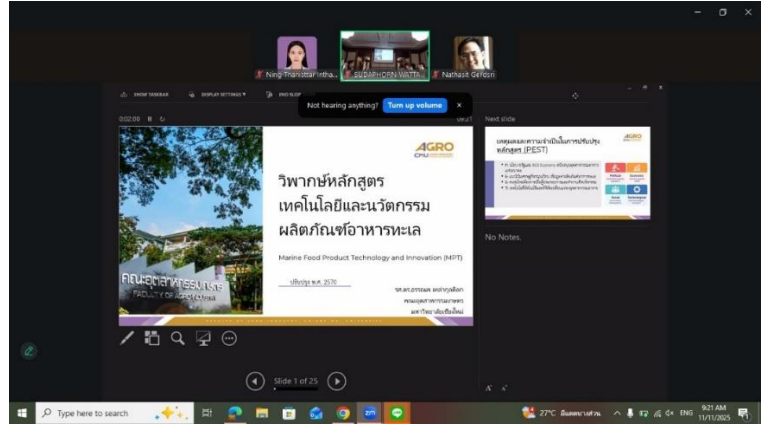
Ning Thanistha Intha... SUDAPHORN WATTA... Nathasit Gerdsri

SHOW TASKBAR DISPLAY SETTINGS END SLIDE

Not hearing anything? Turn up volume ×

0:02:08

Next slide

AGRO CMU

วิพากษ์หลักสูตร เทคโนโลยีและนวัตกรรม ผลิตภัณฑ์อาหารทะเล

Marine Food Product Technology and Innovation (MPT)

ปรับปรุง พ.ศ. 2570

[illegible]

คณะอุตสาหกรรมเกษตร FACULTY OF AGRO-INDUSTRY

เหตุผลและความจำเป็นในการปรับปรุงหลักสูตร (PEST)

No Notes.

Slide 1 of 25

Type here to search

27°C

ENG 9:21 AM 11/11/2025